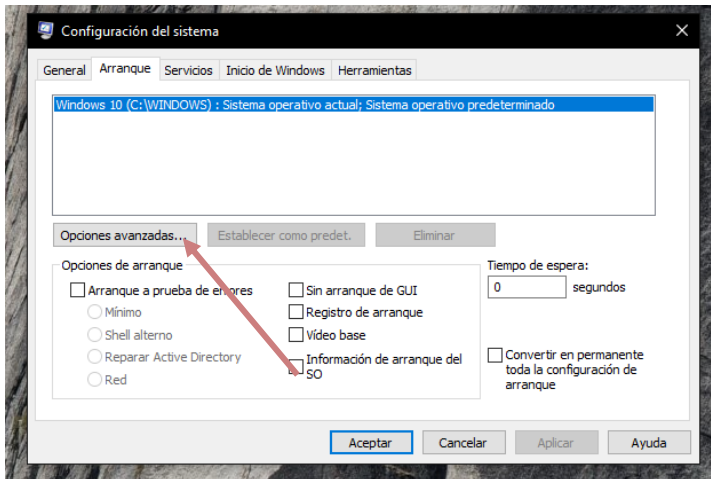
Configuración del sistema

General | Arranque | Servicios | Inicio de Windows | Herramientas

Windows 10 (C:\WINDOWS) : Sistema operativo actual; Sistema operativo predeterminado

Opciones avanzadas... | Establecer como predet. | Eliminar

Opciones de arranque

Arranque a prueba de errores
Mínimo
Shell alterno
Reparar Active Directory
Red

Sin arranque de GUI
Registro de arranque
Vídeo base
Información de arranque del SO

Tiempo de espera:
0 segundos

Convertir en permanente toda la configuración de arranque

Aceptar | Cancelar | Aplicar | Ayuda